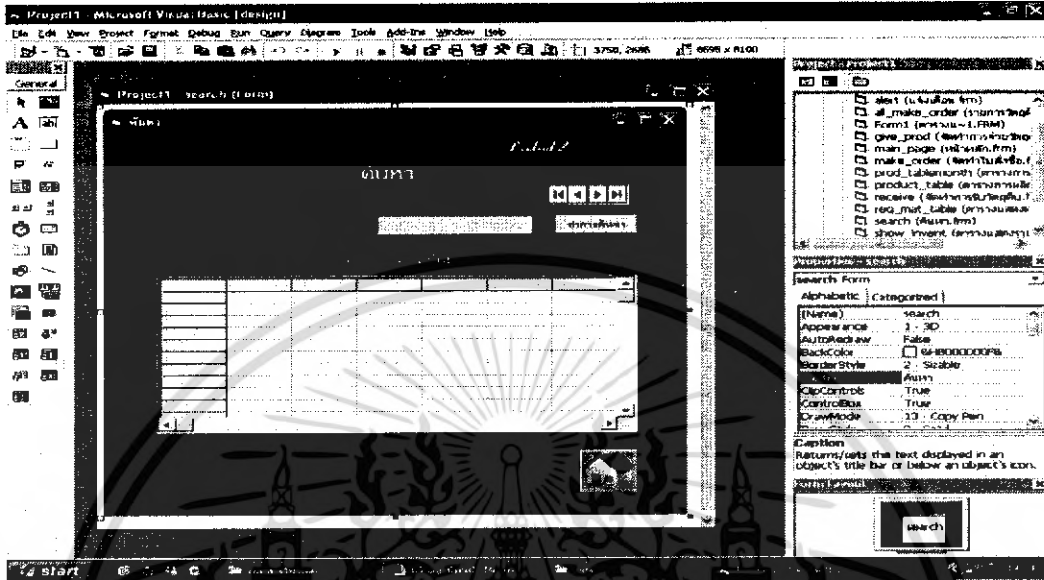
Project1 - Microsoft Visual Basic [design]

File Edit View Project Format Debug Run Query Diagram Tools Add-Ins Window Help

3750, 2685    6698 x 8100

General

Project1 - search (Form)

ค้นหา

ค้นหา

ค้นหาข้อมูล

Project - Project1

alert (แจ้งเตือน.frm)
all_make_order (รายการใบสั่ง
Form1 (ควรมาแก.FRM)
give_prod (จัดทำการจ่ายสิ
main_page (หน้าหลัก.frm)
make_order (จัดทำใบสั่งซื้อ.f
prod_tablemonth (ตารางการ
product_table (ตารางการผลิ
receive (จัดทำการรับวัตถุดิบ.f
req_mat_table (ตารางแสดง
search (ค้นหา.frm)
show_invent (ตารางแสดงวั

Properties - search

search Form

Alphabetic | Categorized

| (Name) | search |
|---|---|
| Appearance | 1 - 3D |
| AutoRedraw | False |
| BackColor | &H8000000F& |
| BorderStyle | 2 - Sizable |
| Caption | ค้นหา |
| ClipControls | True |
| ControlBox | True |
| DrawMode | 13 - Copy Pen |

Caption
Returns/sets the text displayed in an object's title bar or below an object's icon.

Form Layout

search

start